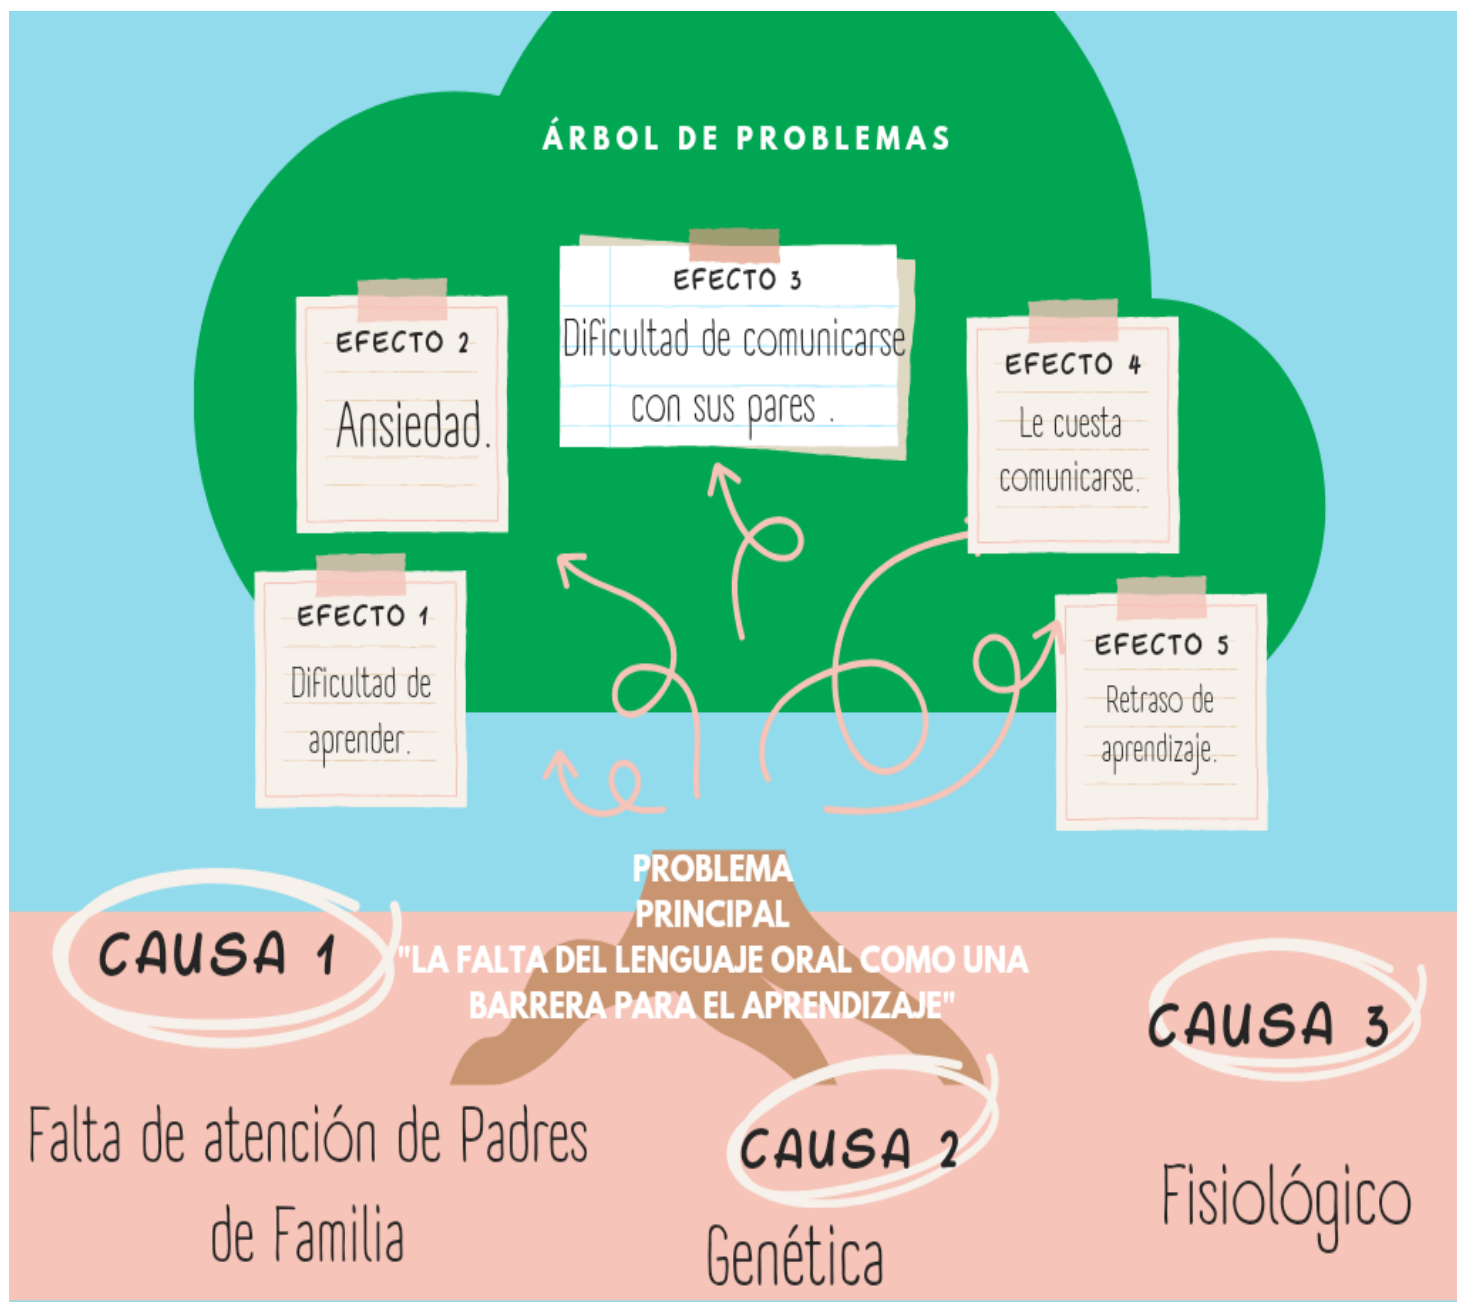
ÁRBOL DE PROBLEMAS

EFECTO 3
Dificultad de comunicarse con sus pares .

EFECTO 2
Ansiedad.

EFECTO 4
Le cuesta comunicarse.

EFECTO 1
Dificultad de aprender.

EFECTO 5
Retraso de aprendizaje.

PROBLEMA PRINCIPAL
"LA FALTA DEL LENGUAJE ORAL COMO UNA BARRERA PARA EL APRENDIZAJE"

CAUSA 1
Falta de atención de Padres de Familia

CAUSA 2
Genética

CAUSA 3
Fisiológico